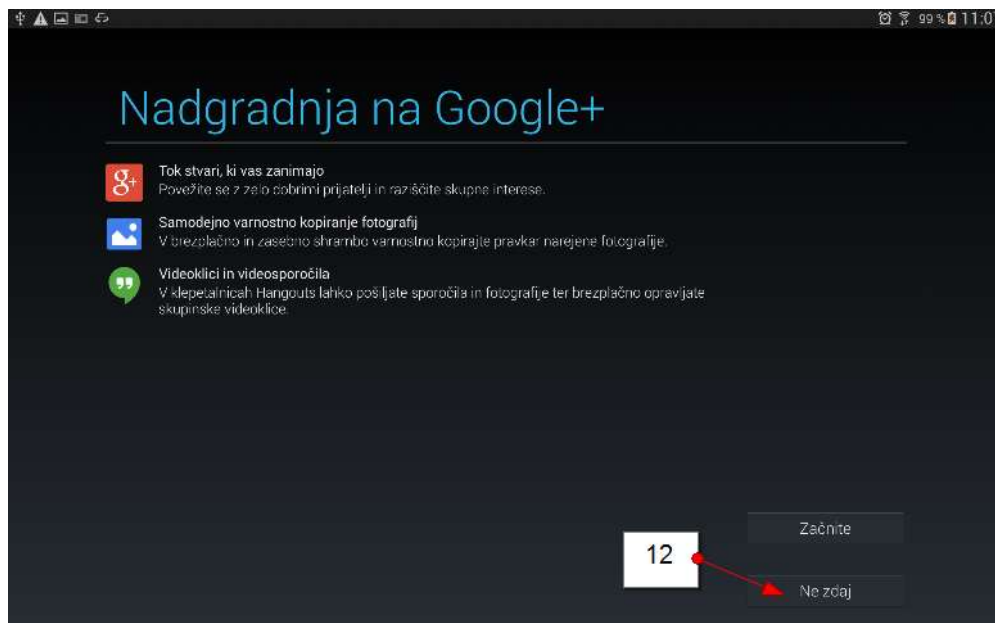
99 % 11:0

Nadgradnja na Google+

Tok stvari, ki vas zanimajo
Povežite se z zelo dobrimi prijatelji in raziščite skupne interese.

Samodejno varnostno kopiranje fotografij
V brezplačno in zasebno shrambo varnostno kopirajte pravkar narejene fotografije.

Videoklici in videosporočila
V klepetalnicah Hangouts lahko pošiljate sporočila in fotografije ter brezplačno opravljate skupinske videoklice.

Začnite

12

Ne zdaj